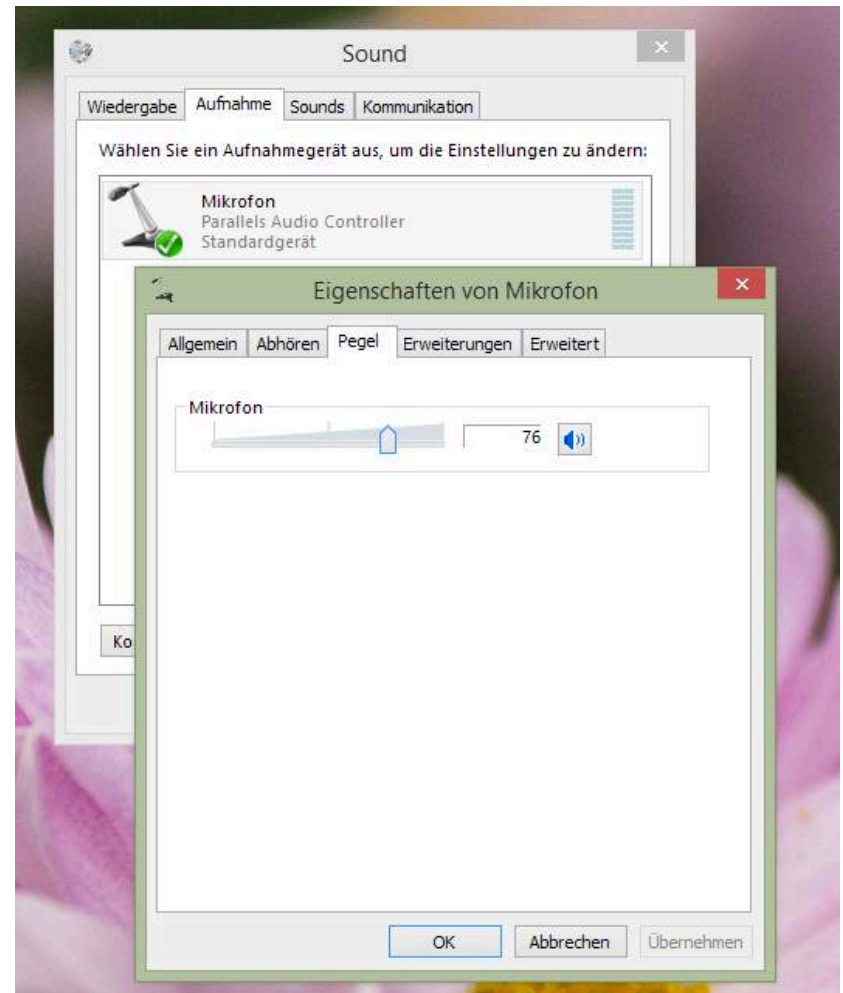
Sound

Wiedergabe Aufnahme Sounds Kommunikation

Wählen Sie ein Aufnahmegerät aus, um die Einstellungen zu ändern:

Mikrofon
Parallels Audio Controller
Standardgerät

Ko

Eigenschaften von Mikrofon

Allgemein Abhören Pegel Erweiterungen Erweitert

Mikrofon

76

OK Abbrechen Übernehmen